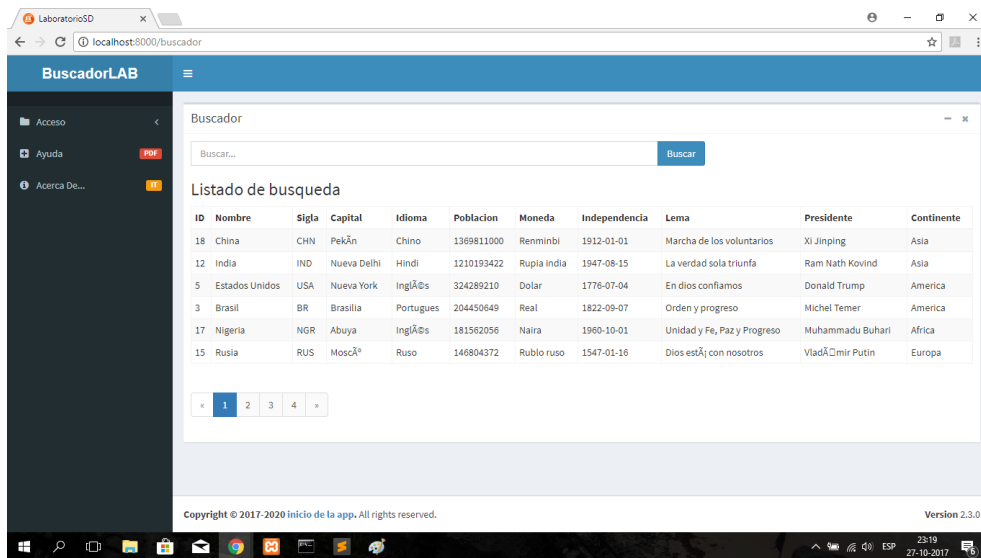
LaboratorioSD ×

localhost:8000/buscador

BuscadorLAB ≡

Acceso ‹

Ayuda PDF

Acerca De... IT

Buscador − ×

Buscar... Buscar

Listado de busqueda

| ID | Nombre | Sigla | Capital | Idioma | Poblacion | Moneda | Independencia | Lema | Presidente | Continente |
|---|---|---|---|---|---|---|---|---|---|---|
| 18 | China | CHN | PekÃn | Chino | 1369811000 | Renminbi | 1912-01-01 | Marcha de los voluntarios | Xi Jinping | Asia |
| 12 | India | IND | Nueva Delhi | Hindi | 1210193422 | Rupia india | 1947-08-15 | La verdad sola triunfa | Ram Nath Kovind | Asia |
| 5 | Estados Unidos | USA | Nueva York | InglÃ©s | 324289210 | Dolar | 1776-07-04 | En dios confiamos | Donald Trump | America |
| 3 | Brasil | BR | Brasilia | Portugues | 204450649 | Real | 1822-09-07 | Orden y progreso | Michel Temer | America |
| 17 | Nigeria | NGR | Abuya | InglÃ©s | 181562056 | Naira | 1960-10-01 | Unidad y Fe, Paz y Progreso | Muhammadu Buhari | Africa |
| 15 | Rusia | RUS | MoscÃº | Ruso | 146804372 | Rublo ruso | 1547-01-16 | Dios estÃ¡ con nosotros | VladÃ□mir Putin | Europa |

« 1 2 3 4 »

Copyright © 2017-2020 inicio de la app. All rights reserved.

Version 2.3.0

ESP 23:19 27-10-2017